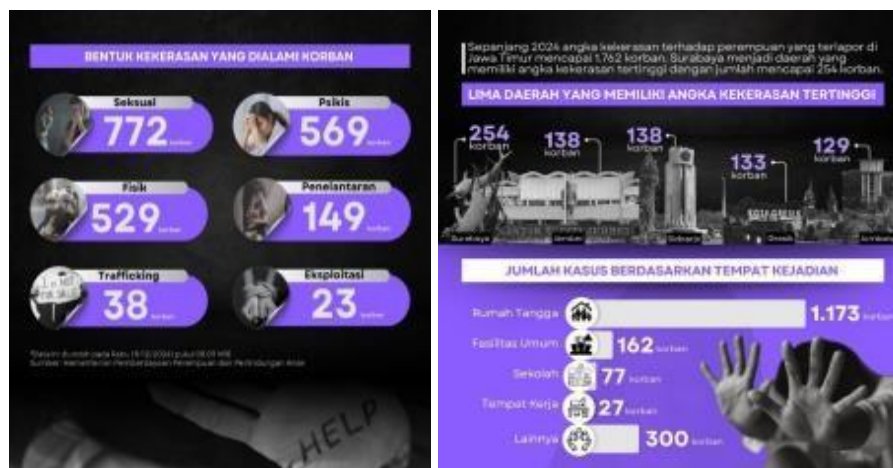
BENTUK KEKERASAN YANG DIALAMI KORBAN

Seksual
772 korban

Psikis
569 korban

Fisik
529 korban

Penelantaran
149 korban

Trafficking
38 korban

Eksploitasi
23 korban

I'M NOT FOR SALE

*Data ini diunduh pada Rabu, 18/12/2024 pukul 08.05 WIB
Sumber: Kementerian Pemberdayaan Perempuan dan Perlindungan Anak

HELP

Sepanjang 2024 angka kekerasan terhadap perempuan yang terlapor di Jawa Timur mencapai 1.762 korban. Surabaya menjadi daerah yang memiliki angka kekerasan tertinggi dengan jumlah mencapai 254 korban.

LIMA DAERAH YANG MEMILIKI ANGKA KEKERASAN TERTINGGI

254 korban
138 korban
138 korban
133 korban
129 korban

Surabaya
Jember
Sidoarjo
Gresik
Jombang

JUMLAH KASUS BERDASARKAN TEMPAT KEJADIAN

Rumah Tangga 1.173 korban
Fasilitas Umum 162 korban
Sekolah 77 korban
Tempat Kerja 27 korban
Lainnya 300 korban